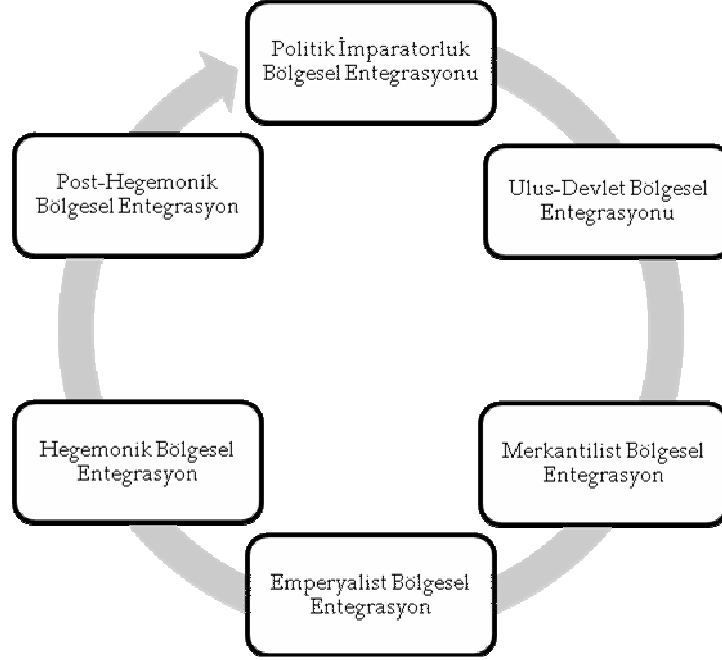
Politik İmparatorluk Bölgesel Entegrasyonu

Ulus-Devlet Bölgesel Entegrasyonu

Merkantilist Bölgesel Entegrasyon

Emperyalist Bölgesel Entegrasyon

Hegemonik Bölgesel Entegrasyon

Post-Hegemonik Bölgesel Entegrasyon